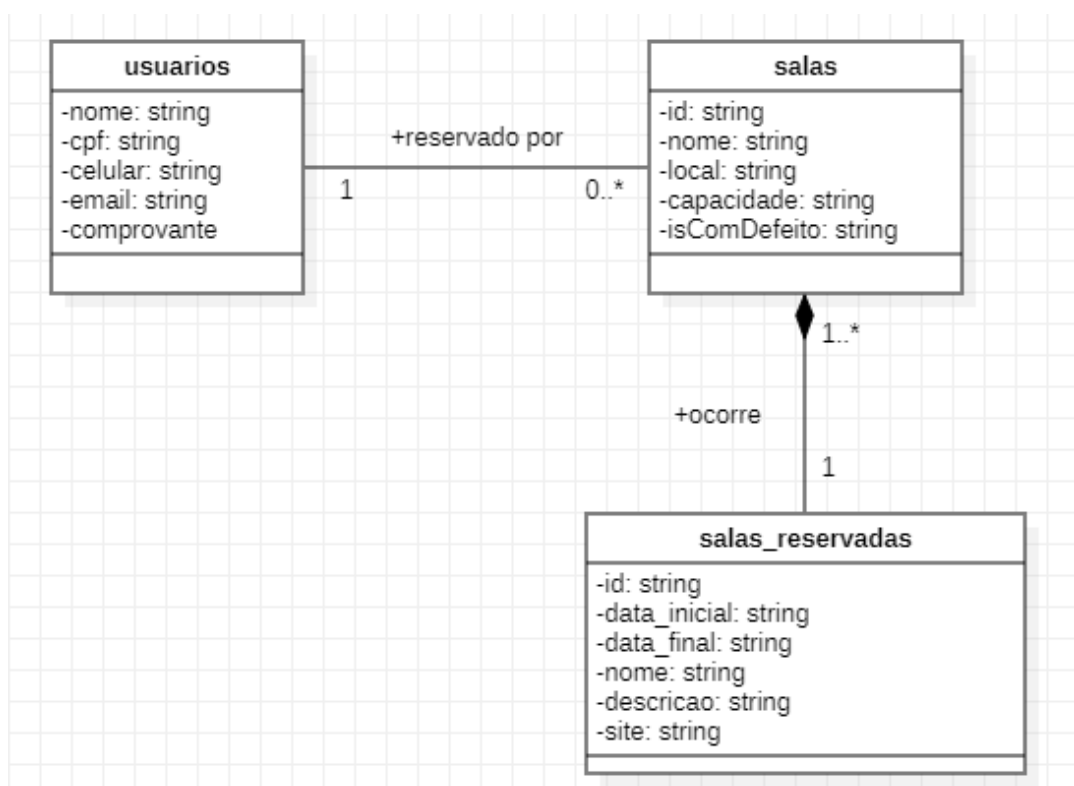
usuarios
-nome: string
-cpf: string
-celular: string
-email: string
-comprovante

+reservado por
1
0..*

salas
-id: string
-nome: string
-local: string
-capacidade: string
-isComDefeito: string

1..*
+ocorre
1

salas_reservadas
-id: string
-data_inicial: string
-data_final: string
-nome: string
-descricao: string
-site: string